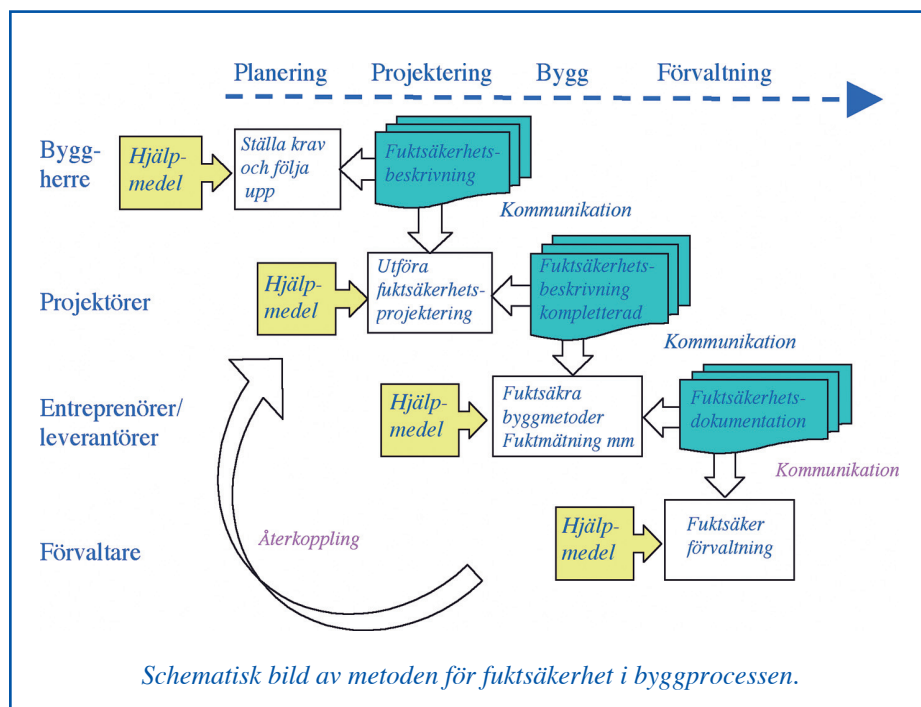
Planering Projektering Bygg Förvaltning

Byggherre

Hjälpmedel

Ställa krav och följa upp

Fuktsäkerhetsbeskrivning

Kommunikation

Projektörer

Hjälpmedel

Utföra fuktsäkerhetsprojektering

Fuktsäkerhetsbeskrivning kompletterad

Kommunikation

Entreprenörer/ leverantörer

Hjälpmedel

Fuktsäkra byggmetoder Fuktmätning mm

Fuktsäkerhetsdokumentation

Kommunikation

Förvaltare

Återkoppling

Hjälpmedel

Fuktsäker förvaltning

Schematisk bild av metoden för fuktsäkerhet i byggprocessen.